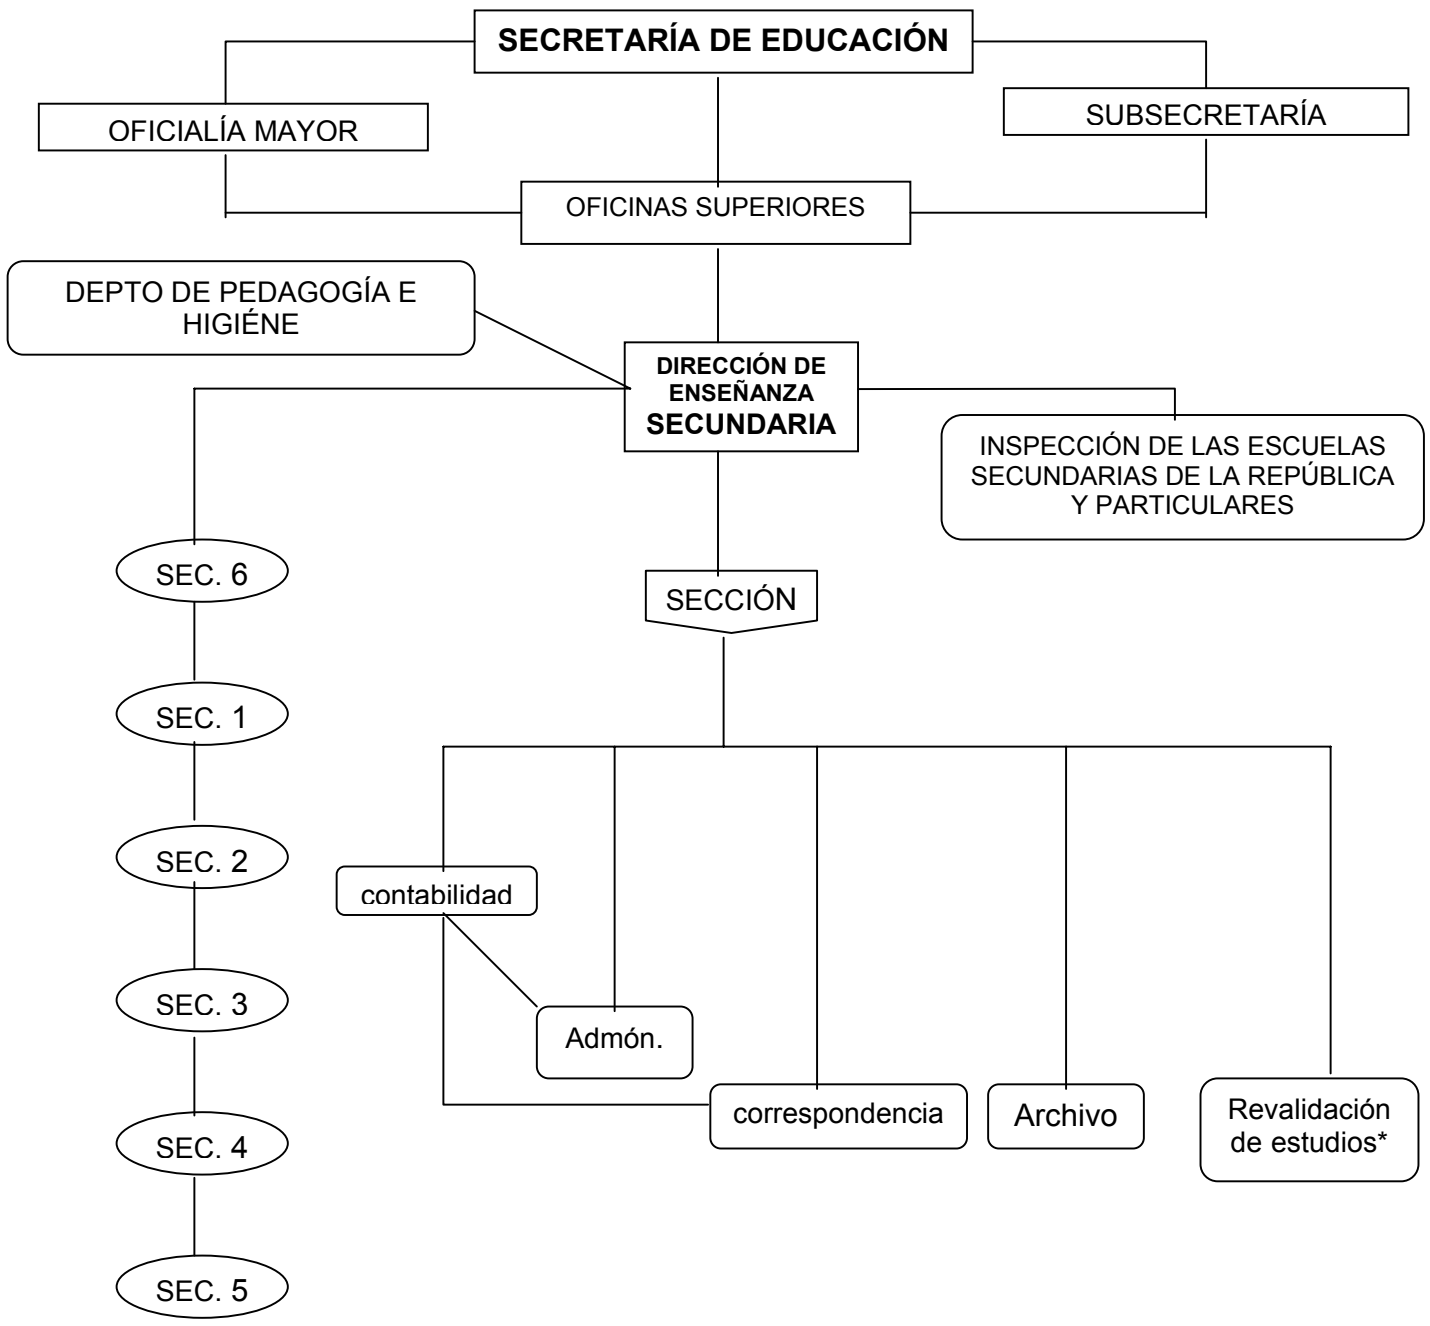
SECRETARÍA DE EDUCACIÓN

OFICIALÍA MAYOR

SUBSECRETARÍA

OFICINAS SUPERIORES

DEPTO DE PEDAGOGÍA E HIGIÉNE

DIRECCIÓN DE ENSEÑANZA SECUNDARIA

INSPECCIÓN DE LAS ESCUELAS SECUNDARIAS DE LA REPÚBLICA Y PARTICULARES

SEC. 6

SECCIÓN

SEC. 1

SEC. 2

contabilidad

SEC. 3

Admón.

correspondencia

Archivo

Revalidación de estudios*

SEC. 4

SEC. 5